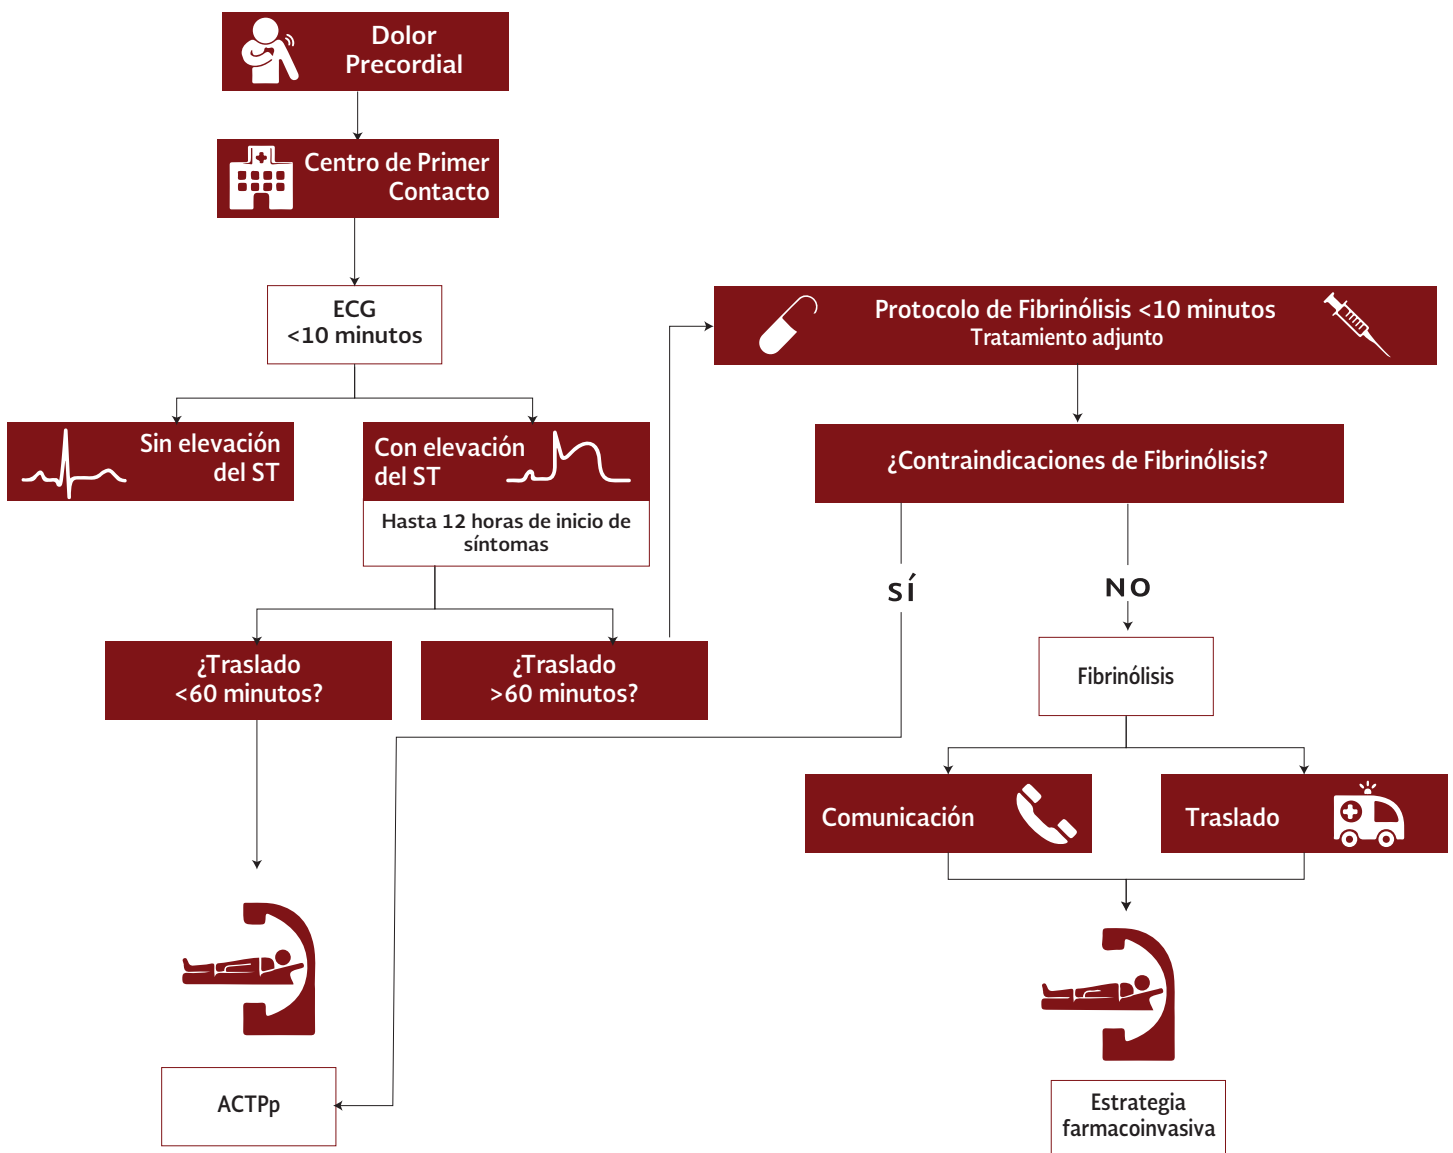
Dolor Precordial

Centro de Primer Contacto

ECG
<10 minutos

Sin elevación del ST

Con elevación del ST

Hasta 12 horas de inicio de síntomas

¿Traslado
<60 minutos?

¿Traslado
>60 minutos?

ACTPp

Protocolo de Fibrinólisis <10 minutos
Tratamiento adjunto

¿Contraindicaciones de Fibrinólisis?

SÍ

NO

Fibrinólisis

Comunicación

Traslado

Estrategia farmacoinvasiva